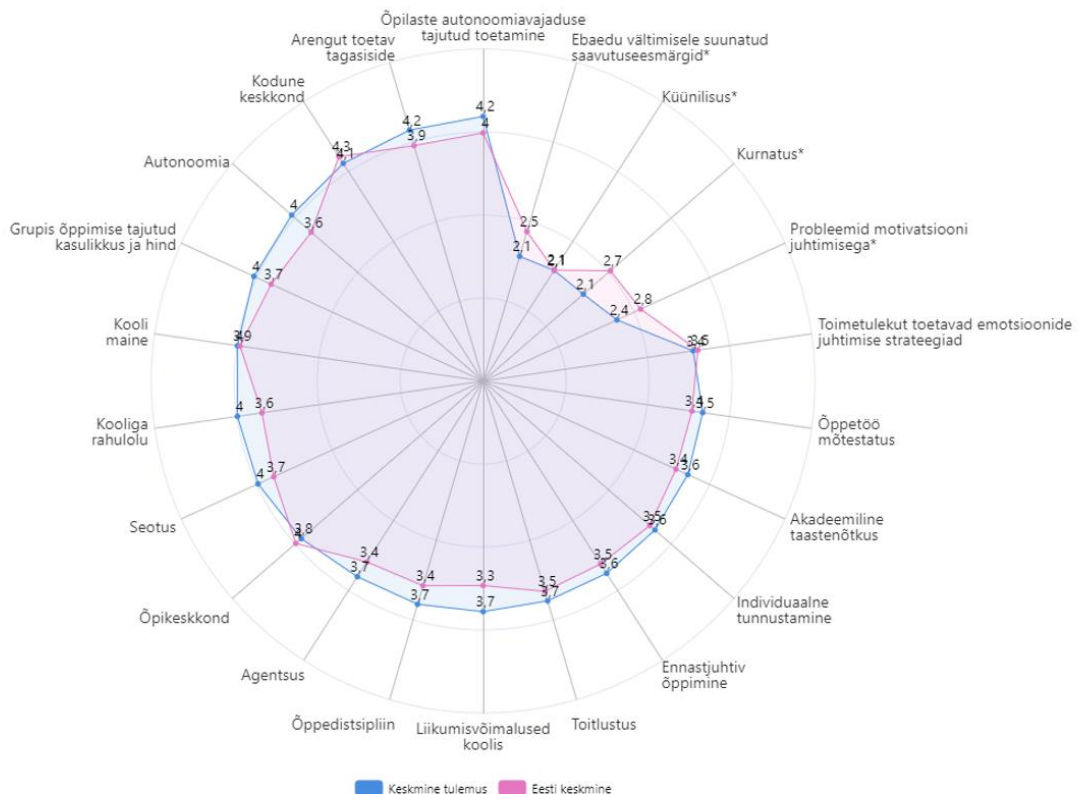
Õpilaste autonoomiavajaduse tajutud toetamine

Ebaedu vältimisele suunatud saavutuseesmärgid*

Küünilisus*

Kurnatus*

Probleemid motivatsiooni juhtimisega*

Toimetulekut toetavad emotsioonide juhtimise strateegiad

Õppetöö mõtestatus

Akadeemiline taastenõtkus

Individuaalne tunnustamine

Ennastjuhtiv õppimine

Toitlustus

Liikumisvõimalused koolis

Õppedistsipliin

Agentsus

Õpikeskkond

Seotus

Kooliga rahulolu

Kooli maine

Grupis õppimise tajutud kasulikkus ja hind

Autonoomia

Kodune keskkond

Arengut toetav tagasiside

4,2
4
2,5
2,1
2,1
2,7
2,1
2,8
2,4
3,5
3,4
3,5
3,4
3,6
3,5
3,6
3,5
3,6
3,5
3,7
3,3
3,7
3,4
3,7
3,4
3,7
3,8
4
3,7
4
3,6
4
3,9
4
3,7
4
3,6
4
4,3
4,1
4,2
3,9

Keskmine tulemus
Eesti keskmine